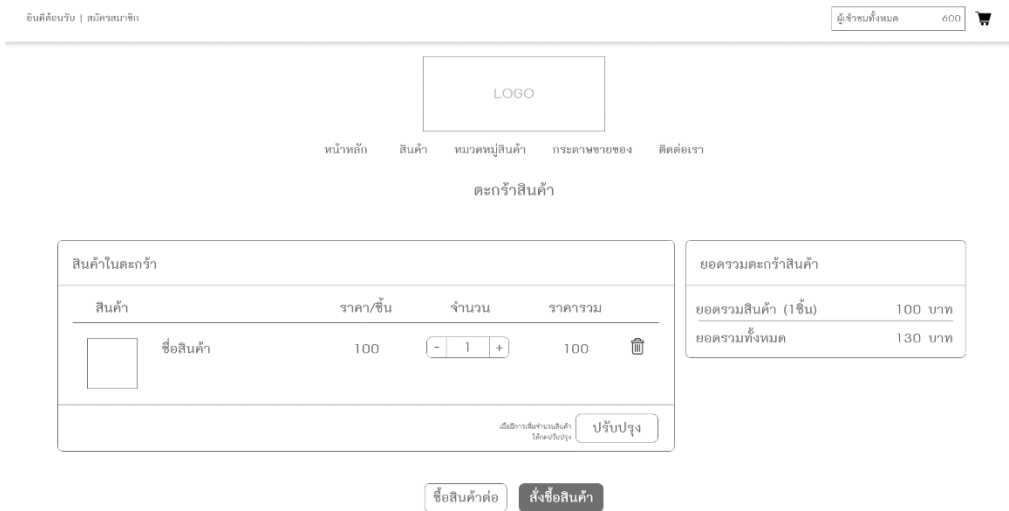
ยินดีต้อนรับ | สมัครสมาชิก

ผู้เข้าชมทั้งหมด 600

LOGO

หน้าหลัก สินค้า หมวดหมู่สินค้า กระดาษชายของ ติดต่อเรา

ตะกร้าสินค้า

สินค้าในตะกร้า

| สินค้า | ราคา/ชิ้น | จำนวน | ราคารวม |
|---|---|---|---|
| ชื่อสินค้า | 100 | - 1 + | 100 |

เมื่อมีการเพิ่มจำนวนสินค้า ให้กดปรับปรุง

ปรับปรุง

ยอดรวมตะกร้าสินค้า

ยอดรวมสินค้า (1ชิ้น) 100 บาท

ยอดรวมทั้งหมด 130 บาท

ซื้อสินค้าต่อ

สั่งซื้อสินค้า